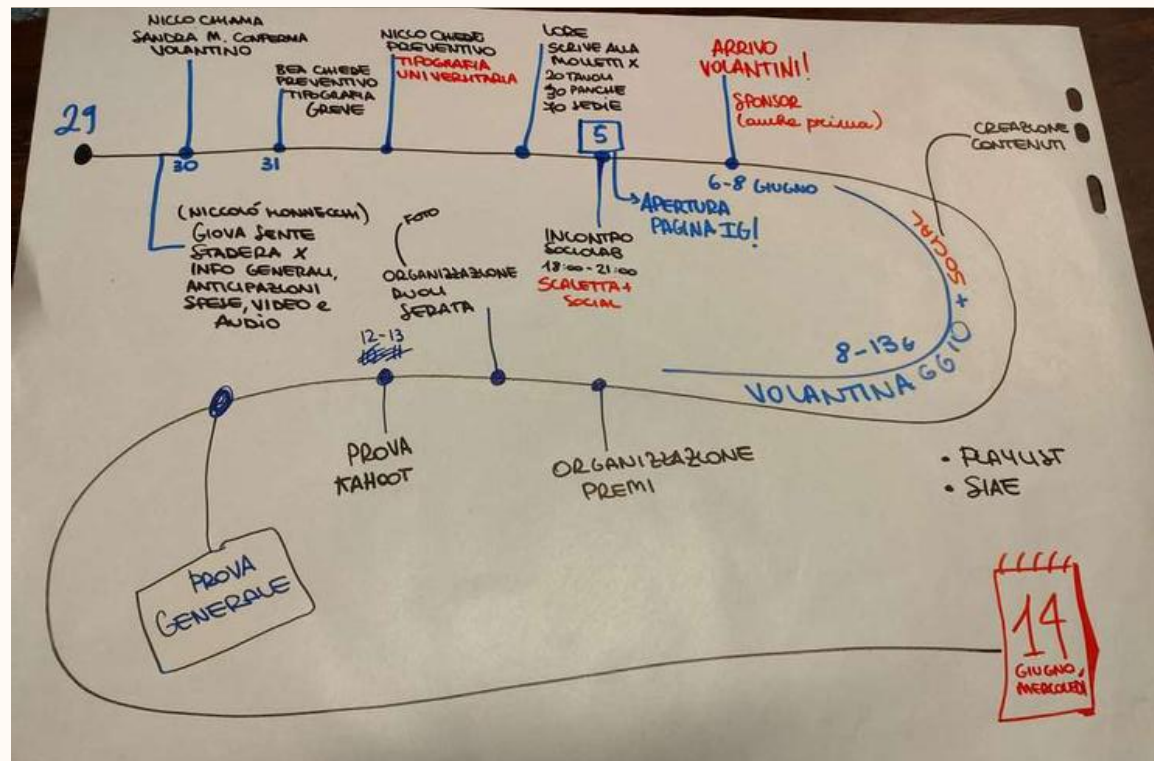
29

NICCO CHIAMA SANDRA M. CONFERMA VOLANTINO

30

BEA CHIEDE PREVENTIVO TIPOGRAFIA GREVE

31

NICCO CHIEDE PREVENTIVO TIPOGRAFIA UNIVERSITARIA

LORE SCRIVE ALLA MOLETTI X 20 TAVOLI 30 PANCHE 40 SEDIE

5

ARRIVO VOLANTINI!

SPONSOR (anche prima)

6-8 GIUGNO

CREAZIONE CONTENUTI

(NICCOLÒ MONNECCHI) GIOVA SENTE STADERA X INFO GENERALI, ANTICIPAZIONI SPESE, VIDEO e AUDIO

INCONTRO SOCIOLAB 18:00-21:00 SCALETTA + SOCIAL

APERTURA PAGINA IG!

SOCIAL +

FOTO

ORGANIZZAZIONE RUOLI SERATA

8-13 GG10

VOLANTINA GG10

12-13 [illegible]

PROVA KAHOOT

ORGANIZZAZIONE PREMI

• PLAYLIST
• SIAE

PROVA GENERALE

14 GIUGNO, MERCOLEDÌ